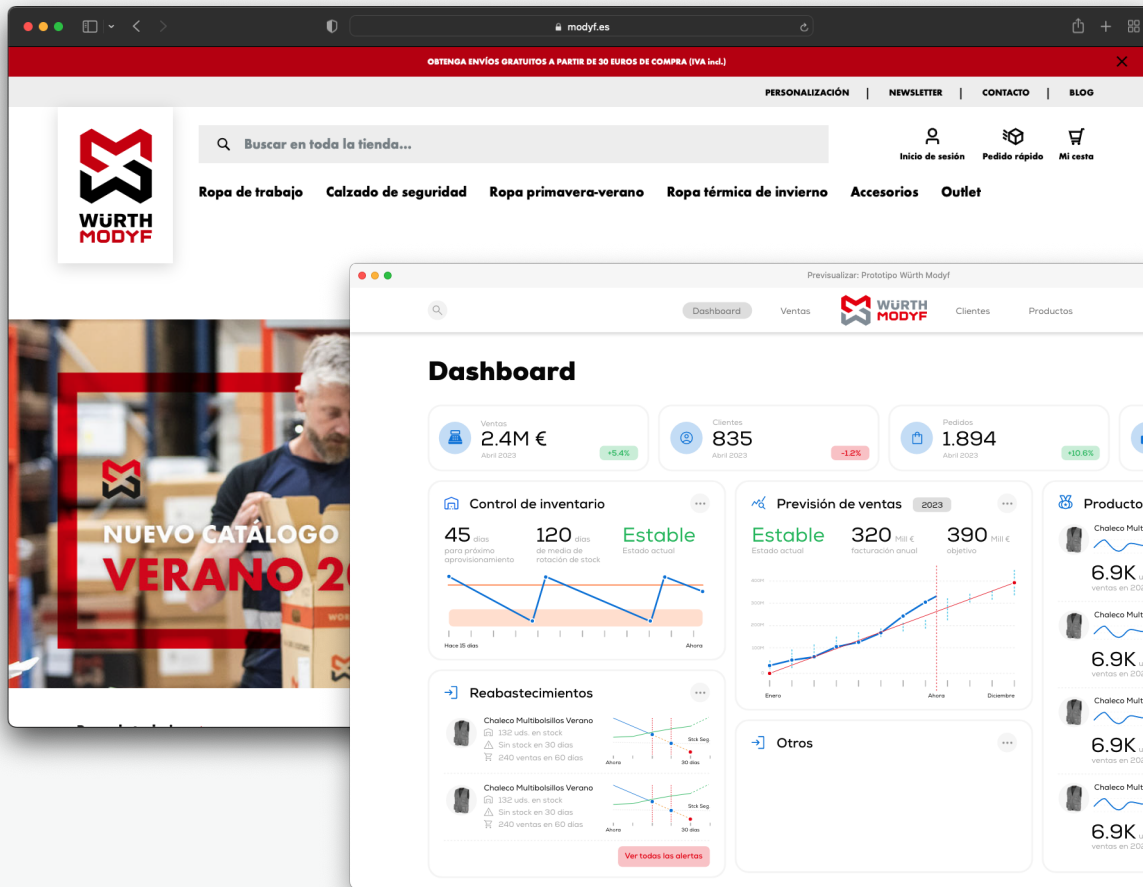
modyf.es

OBTENGA ENVÍOS GRATUITOS A PARTIR DE 30 EUROS DE COMPRA (IVA incl.)

PERSONALIZACIÓN | NEWSLETTER | CONTACTO | BLOG

WÜRTH MODYF

Buscar en toda la tienda...

Inicio de sesión Pedido rápido Mi cesta

Ropa de trabajo Calzado de seguridad Ropa primavera-verano Ropa térmica de invierno Accesorios Outlet

NUEVO CATÁLOGO VERANO 2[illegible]

Previsualizar: Prototipo Würth Modyf

Dashboard Ventas WÜRTH MODYF Clientes Productos

Dashboard

Ventas 2.4M € Abril 2023 +5.4%

Clientes 835 Abril 2023 -1.2%

Pedidos 1.894 Abril 2023 +10.6%

Control de inventario

45 días para próximo aprovisionamiento

120 días de media de rotación de stock

Estable Estado actual

Hace 15 días Ahora

Previsión de ventas 2023

Estable Estado actual

320 Mill € facturación anual

390 Mill € objetivo

Enero Ahora Diciembre

Producto

Chaleco Mult
6.9K
ventas en 202

Chaleco Mult
6.9K
ventas en 202

Chaleco Mult
6.9K
ventas en 202

Chaleco Mult
6.9K
ventas en 202

Reabastecimientos

Chaleco Multibolsillos Verano
132 uds. en stock
Sin stock en 30 días
240 ventas en 60 días
Stck Seg
Ahora 30 días

Chaleco Multibolsillos Verano
132 uds. en stock
Sin stock en 30 días
240 ventas en 60 días
Stck Seg
Ahora 30 días

Ver todas las alertas

Otros